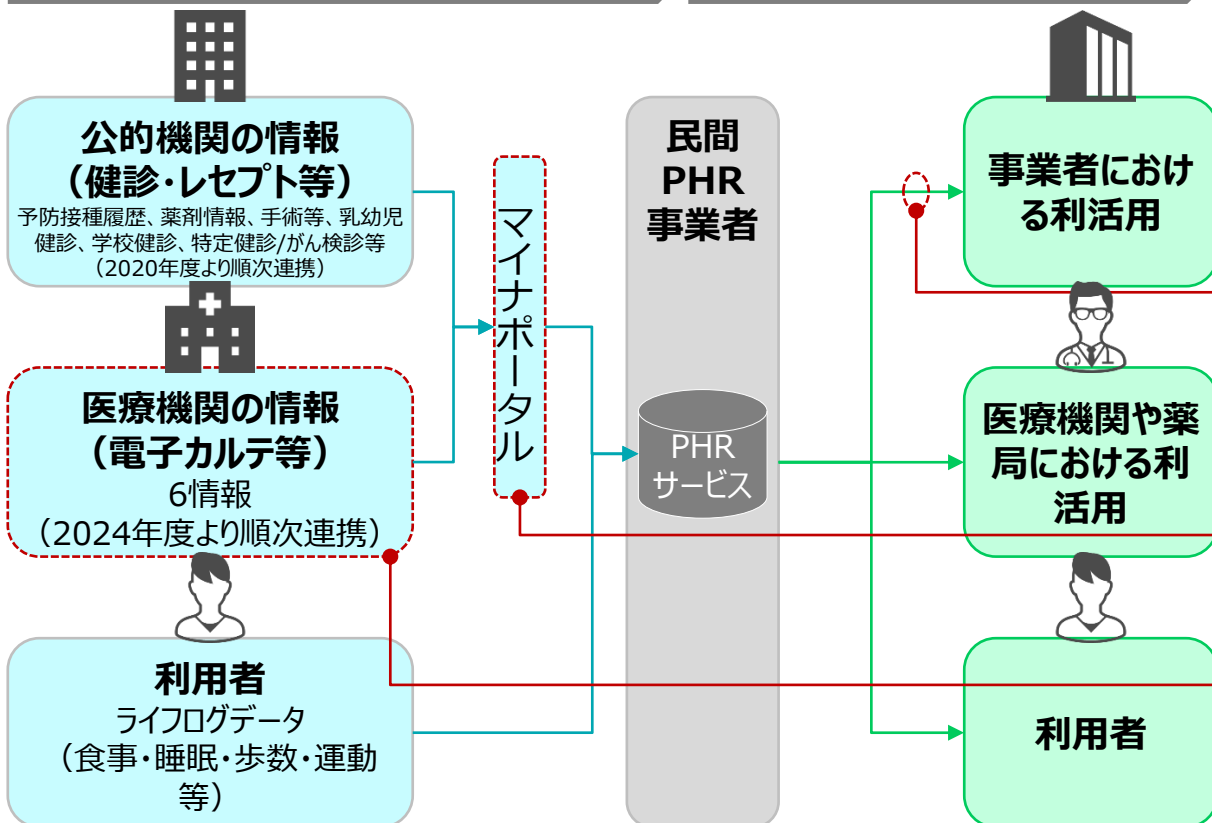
公的機関の情報
（健診・レセプト等）
予防接種履歴、薬剤情報、手術等、乳幼児健診、学校健診、特定健診/がん検診等
（2020年度より順次連携）

医療機関の情報
（電子カルテ等）
6情報
（2024年度より順次連携）

利用者
ライフログデータ
（食事・睡眠・歩数・運動等）

マイナポータル

民間
PHR
事業者

PHR
サービス

事業者における利活用

医療機関や薬局における利活用

利用者